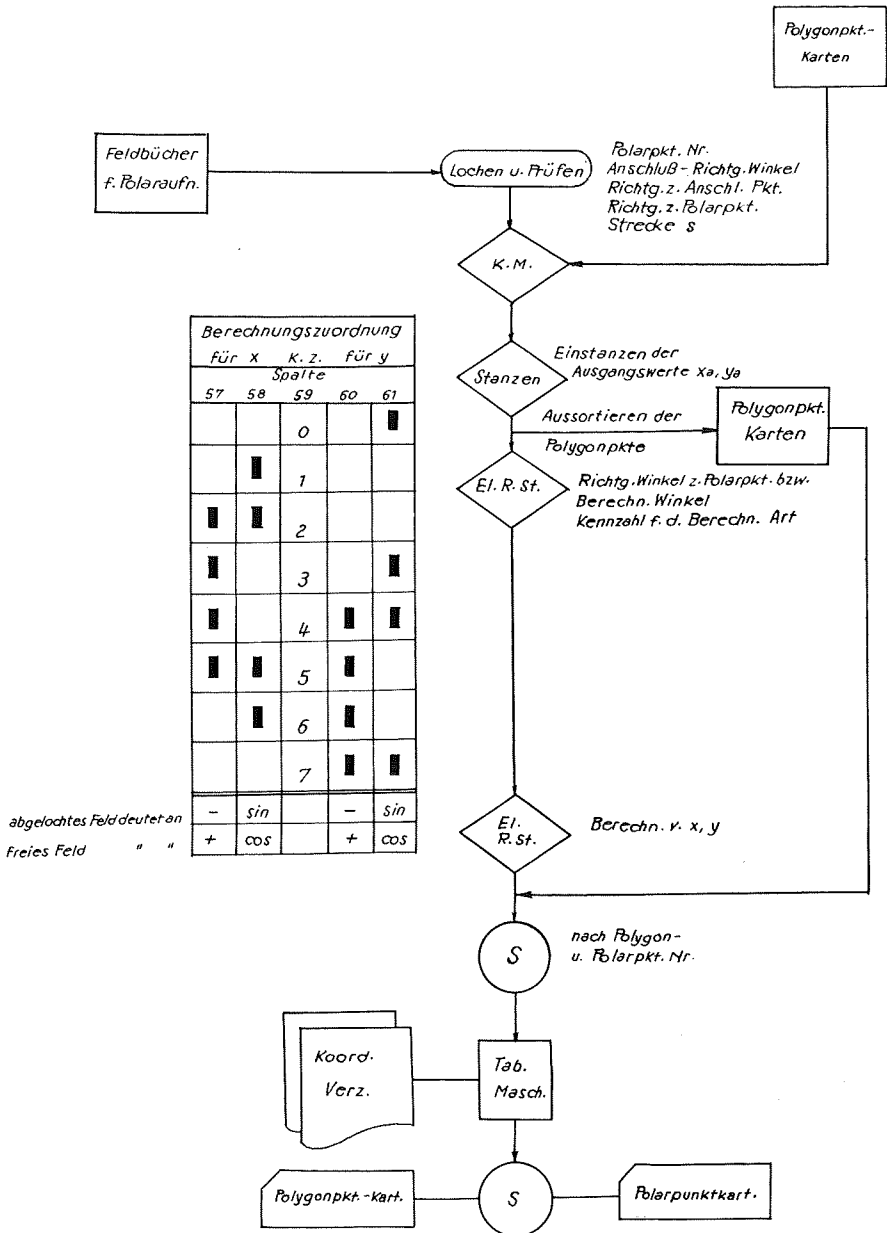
Polygonpkt.-
Karten

Feldbücher
f. Polaraufn.

Lochen u. Prüfen

Polarpkt. Nr.
Anschluß - Richtg. Winkel
Richtg. z. Anschl. Pkt.
Richtg. z. Polarpkt.
Strecke s

K.M.

| Berechnungszuordnung | | | | |
|---|---|---|---|---|
| für x | | K.Z. | für y | |
| Spalte | | | | |
| 57 | 58 | 59 | 60 | 61 |
| | | 0 | | ▮ |
| | ▮ | 1 | | |
| ▮ | ▮ | 2 | | |
| ▮ | | 3 | | ▮ |
| ▮ | | 4 | ▮ | ▮ |
| ▮ | ▮ | 5 | ▮ | |
| | ▮ | 6 | ▮ | |
| | | 7 | ▮ | ▮ |
| – | sin | | – | sin |
| + | cos | | + | cos |

abgelochtes Feld deutet an
Freies Feld " "

Stanzen

Einstanzen der
Ausgangswerte xa, ya

Aussortieren der
Polygonpkte

Polygonpkt.
Karten

El. R. St.

Richtg. Winkel z. Polarpkt. bzw.
Berechn. Winkel
Kennzahl f. d. Berechn. Art

El.
R. St.

Berechn. v. x, y

S

nach Polygon-
u. Polarpkt. Nr.

Koord.
Verz.

Tab.
Masch.

Polygonpkt.-kart.

S

Polarpunktkart.